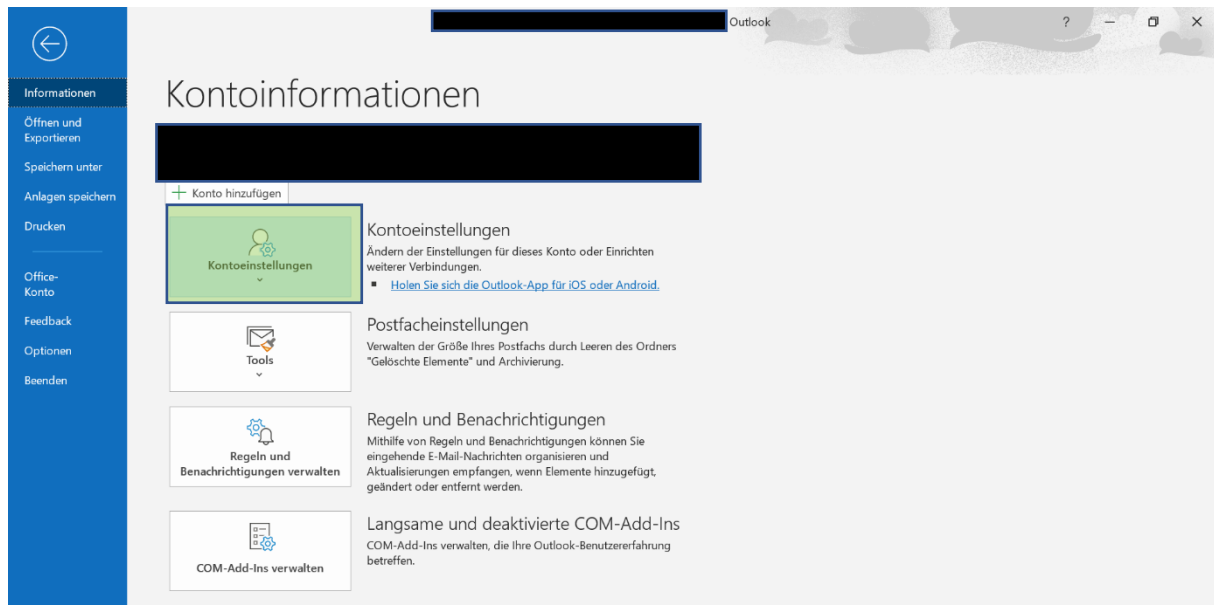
Outlook

?

Informationen

Öffnen und Exportieren

Speichern unter

Anlagen speichern

Drucken

Office-Konto

Feedback

Optionen

Beenden

Kontoinformationen

+ Konto hinzufügen

Kontoeinstellungen

Kontoeinstellungen

Ändern der Einstellungen für dieses Konto oder Einrichten weiterer Verbindungen.

Holen Sie sich die Outlook-App für iOS oder Android.

Tools

Postfacheinstellungen

Verwalten der Größe Ihres Postfachs durch Leeren des Ordners "Gelöschte Elemente" und Archivierung.

Regeln und Benachrichtigungen verwalten

Regeln und Benachrichtigungen

Mithilfe von Regeln und Benachrichtigungen können Sie eingehende E-Mail-Nachrichten organisieren und Aktualisierungen empfangen, wenn Elemente hinzugefügt, geändert oder entfernt werden.

COM-Add-Ins verwalten

Langsame und deaktivierte COM-Add-Ins

COM-Add-Ins verwalten, die Ihre Outlook-Benutzererfahrung betreffen.